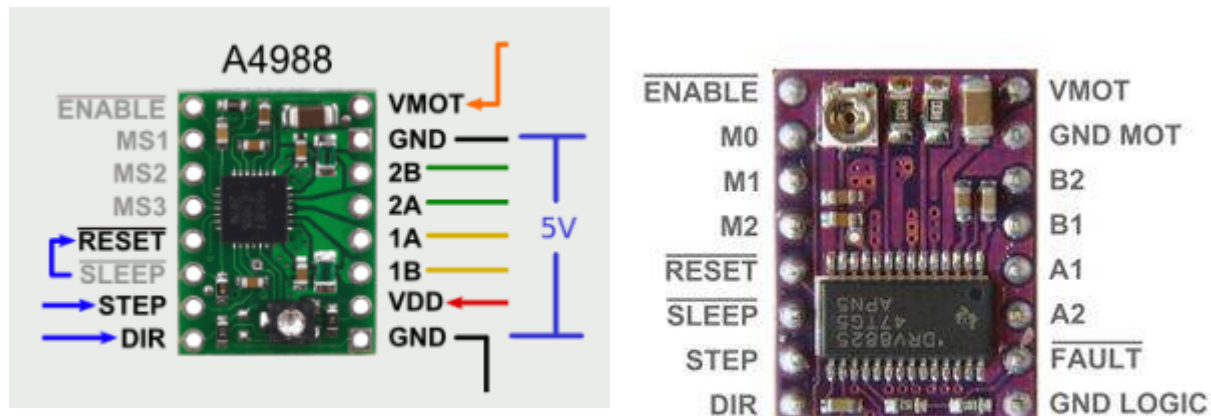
A4988

$\overline{\text{ENABLE}}$
MS1
MS2
MS3
$\overline{\text{RESET}}$
$\overline{\text{SLEEP}}$
STEP
DIR

VMOT
GND
2B
2A
1A
1B
VDD
GND

5V

$\overline{\text{ENABLE}}$
M0
M1
M2
$\overline{\text{RESET}}$
$\overline{\text{SLEEP}}$
STEP
DIR

VMOT
GND MOT
B2
B1
A1
A2
$\overline{\text{FAULT}}$
GND LOGIC

DRV8825
47TG5
APNS